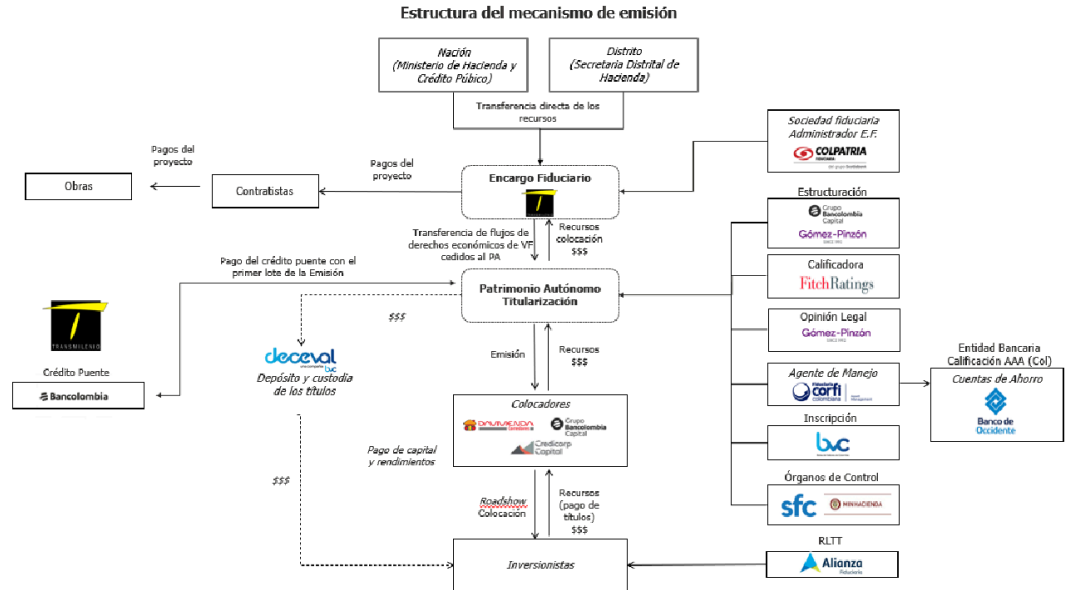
Estructura del mecanismo de emisión

Nación
(Ministerio de Hacienda y Crédito Público)

Distrito
(Secretaria Distrital de Hacienda)

Transferencia directa de los recursos

Sociedad fiduciaria Administrador E.F.

COLPATRIA

Pagos del proyecto

Obras

Contratistas

Pagos del proyecto

Encargo Fiduciario

Estructuración

Grupo Bancolombia Capital

Gómez-Pinzón

Transferencia de flujos de derechos económicos de VF cedidos al PA

Recursos colocación $$$

Pago del crédito puente con el primer lote de la Emisión

Calificadora

FitchRatings

Patrimonio Autónomo Titularización

TRANSMILENIO

$$$

Opinión Legal

Gómez-Pinzón

Entidad Bancaria Calificación AAA (Col)

deceval
Depósito y custodia de los títulos

Emisión

Recursos $$$

Agente de Manejo

Fiduciaria Corficolombiana

Cuentas de Ahorro

Crédito Puente

Bancolombia

Banco de Occidente

Colocadores

Davivienda Corredores

Grupo Bancolombia Capital

Credicorp Capital

Inscripción

bvc

Pago de capital y rendimientos

$$$

Órganos de Control

sfc

MINHACIENDA

Roadshow Colocación

Recursos (pago de títulos) $$$

RLTT

Inversionistas

Alianza Fiduciaria